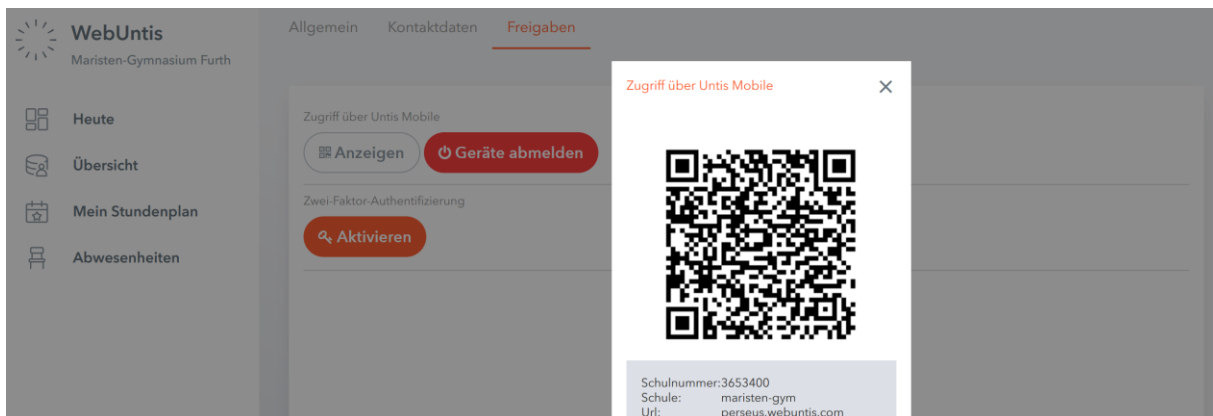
WebUntis
Maristen-Gymnasium Furth

Heute
Übersicht
Mein Stundenplan
Abwesenheiten

Allgemein Kontaktdaten Freigaben

Zugriff über Untis Mobile
Anzeigen Geräte abmelden

Zwei-Faktor-Authentifizierung
Aktivieren

Zugriff über Untis Mobile ×

Schulnummer: 3653400
Schule: maristen-gym
Url: perseus.webuntis.com